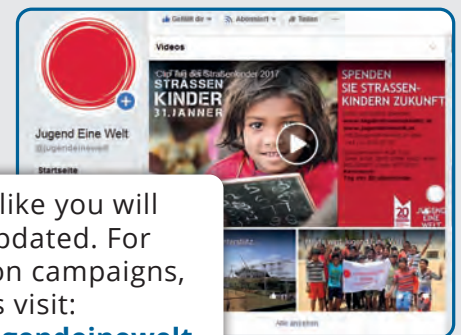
Gefällt dir ▾ Abonniert ▾ Teilen ···

Videos

Jugend Eine Welt
@jugendeinewelt

Startseite

Tag der Straßenkinder 2017
STRASSEN
KINDER
31.JÄNNER

SPENDEN
SIE STRASSEN-
KINDERN ZUKUNFT

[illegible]

Jugend Eine Welt

Alle anzeigen

like you will
pdated. For
on campaigns,
s visit:
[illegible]gendeinewelt